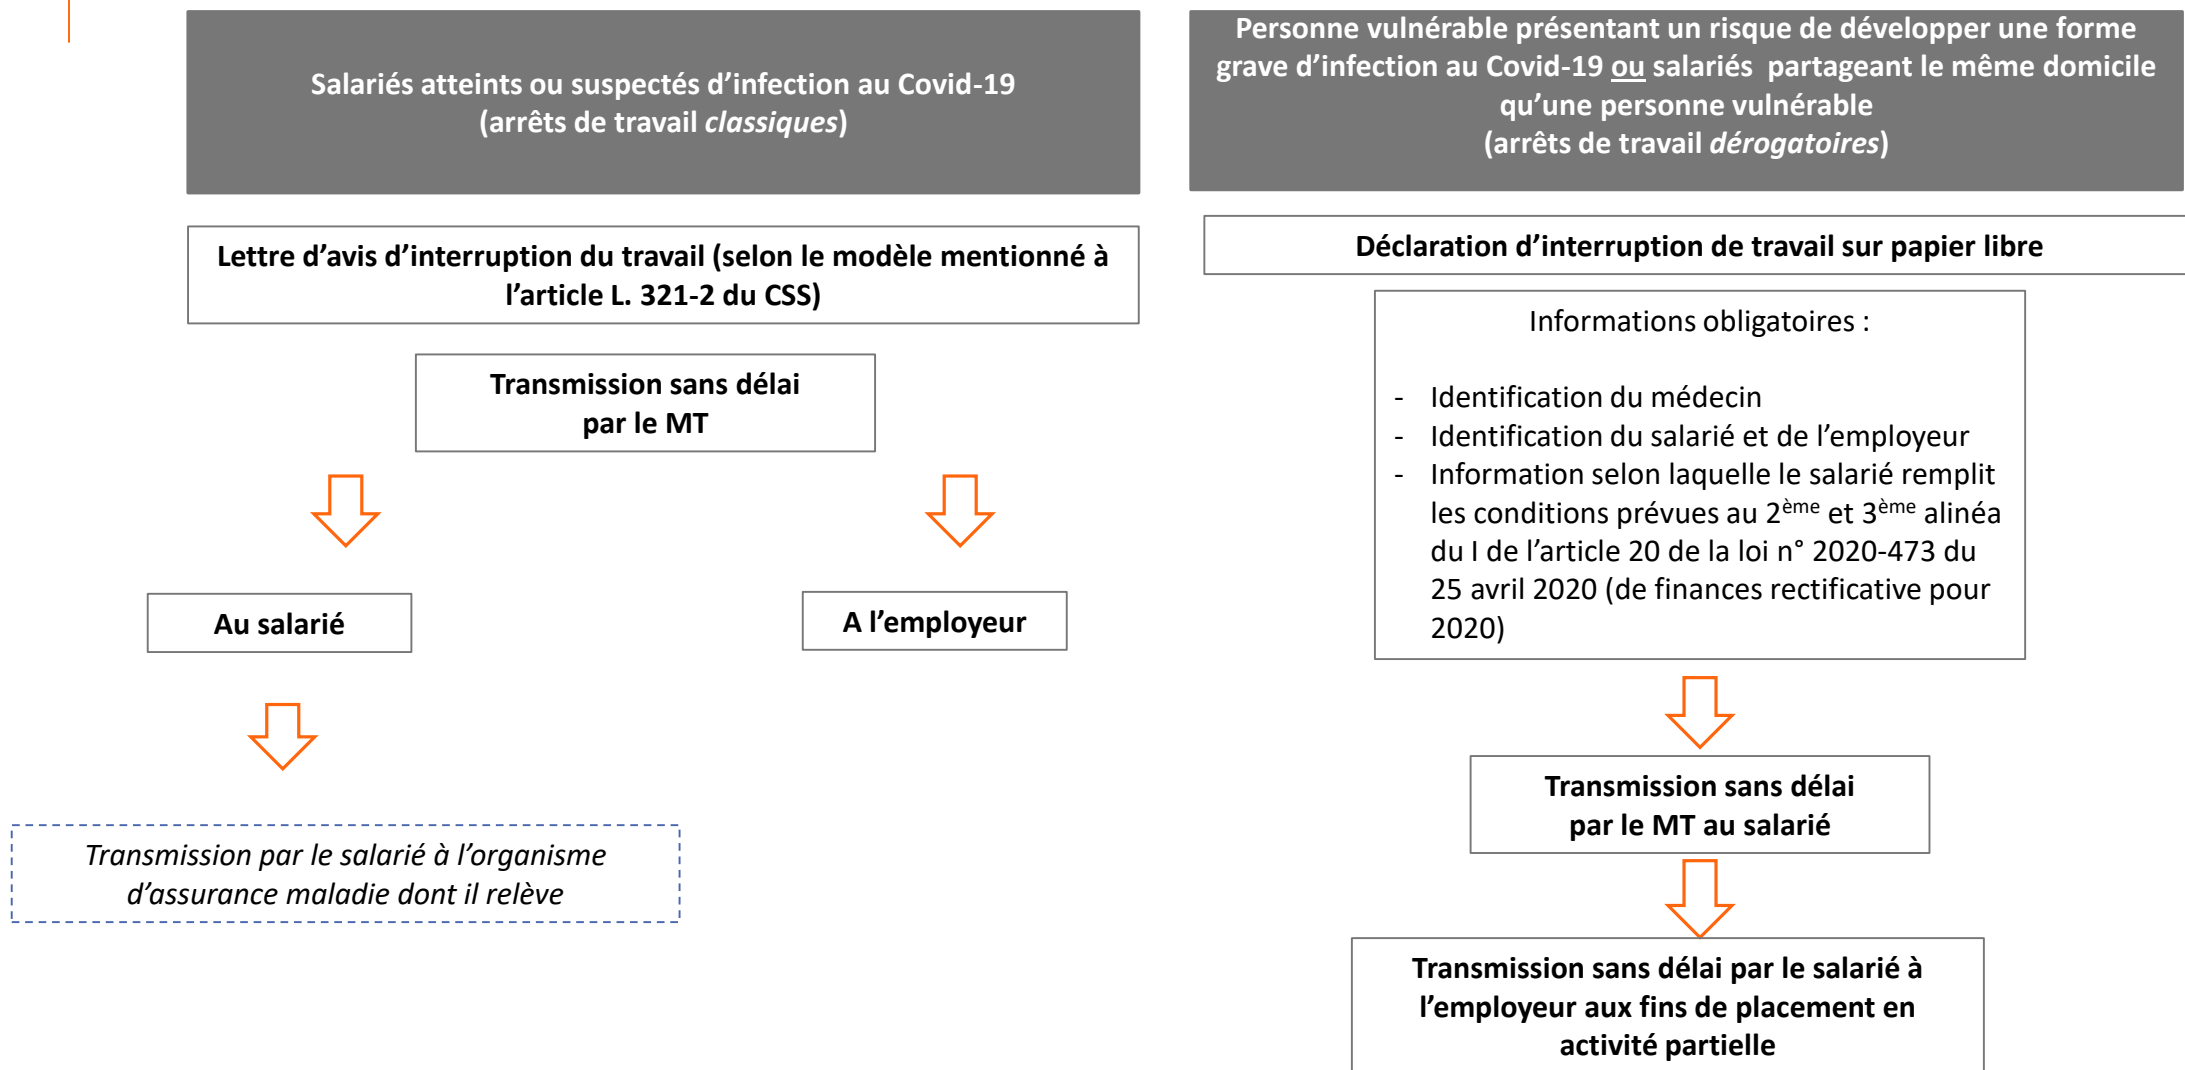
Salariés atteints ou suspectés d'infection au Covid-19
(arrêts de travail *classiques*)

Lettre d'avis d'interruption du travail (selon le modèle mentionné à l'article L. 321-2 du CSS)

Transmission sans délai par le MT

Au salarié

A l'employeur

*Transmission par le salarié à l'organisme d'assurance maladie dont il relève*

Personne vulnérable présentant un risque de développer une forme grave d'infection au Covid-19 ou salariés partageant le même domicile qu'une personne vulnérable
(arrêts de travail *dérogatoires*)

Déclaration d'interruption de travail sur papier libre

Informations obligatoires :

- Identification du médecin
- Identification du salarié et de l'employeur
- Information selon laquelle le salarié remplit les conditions prévues au $2^{ème}$ et $3^{ème}$ alinéa du I de l'article 20 de la loi n° 2020-473 du 25 avril 2020 (de finances rectificative pour 2020)

Transmission sans délai par le MT au salarié

Transmission sans délai par le salarié à l'employeur aux fins de placement en activité partielle